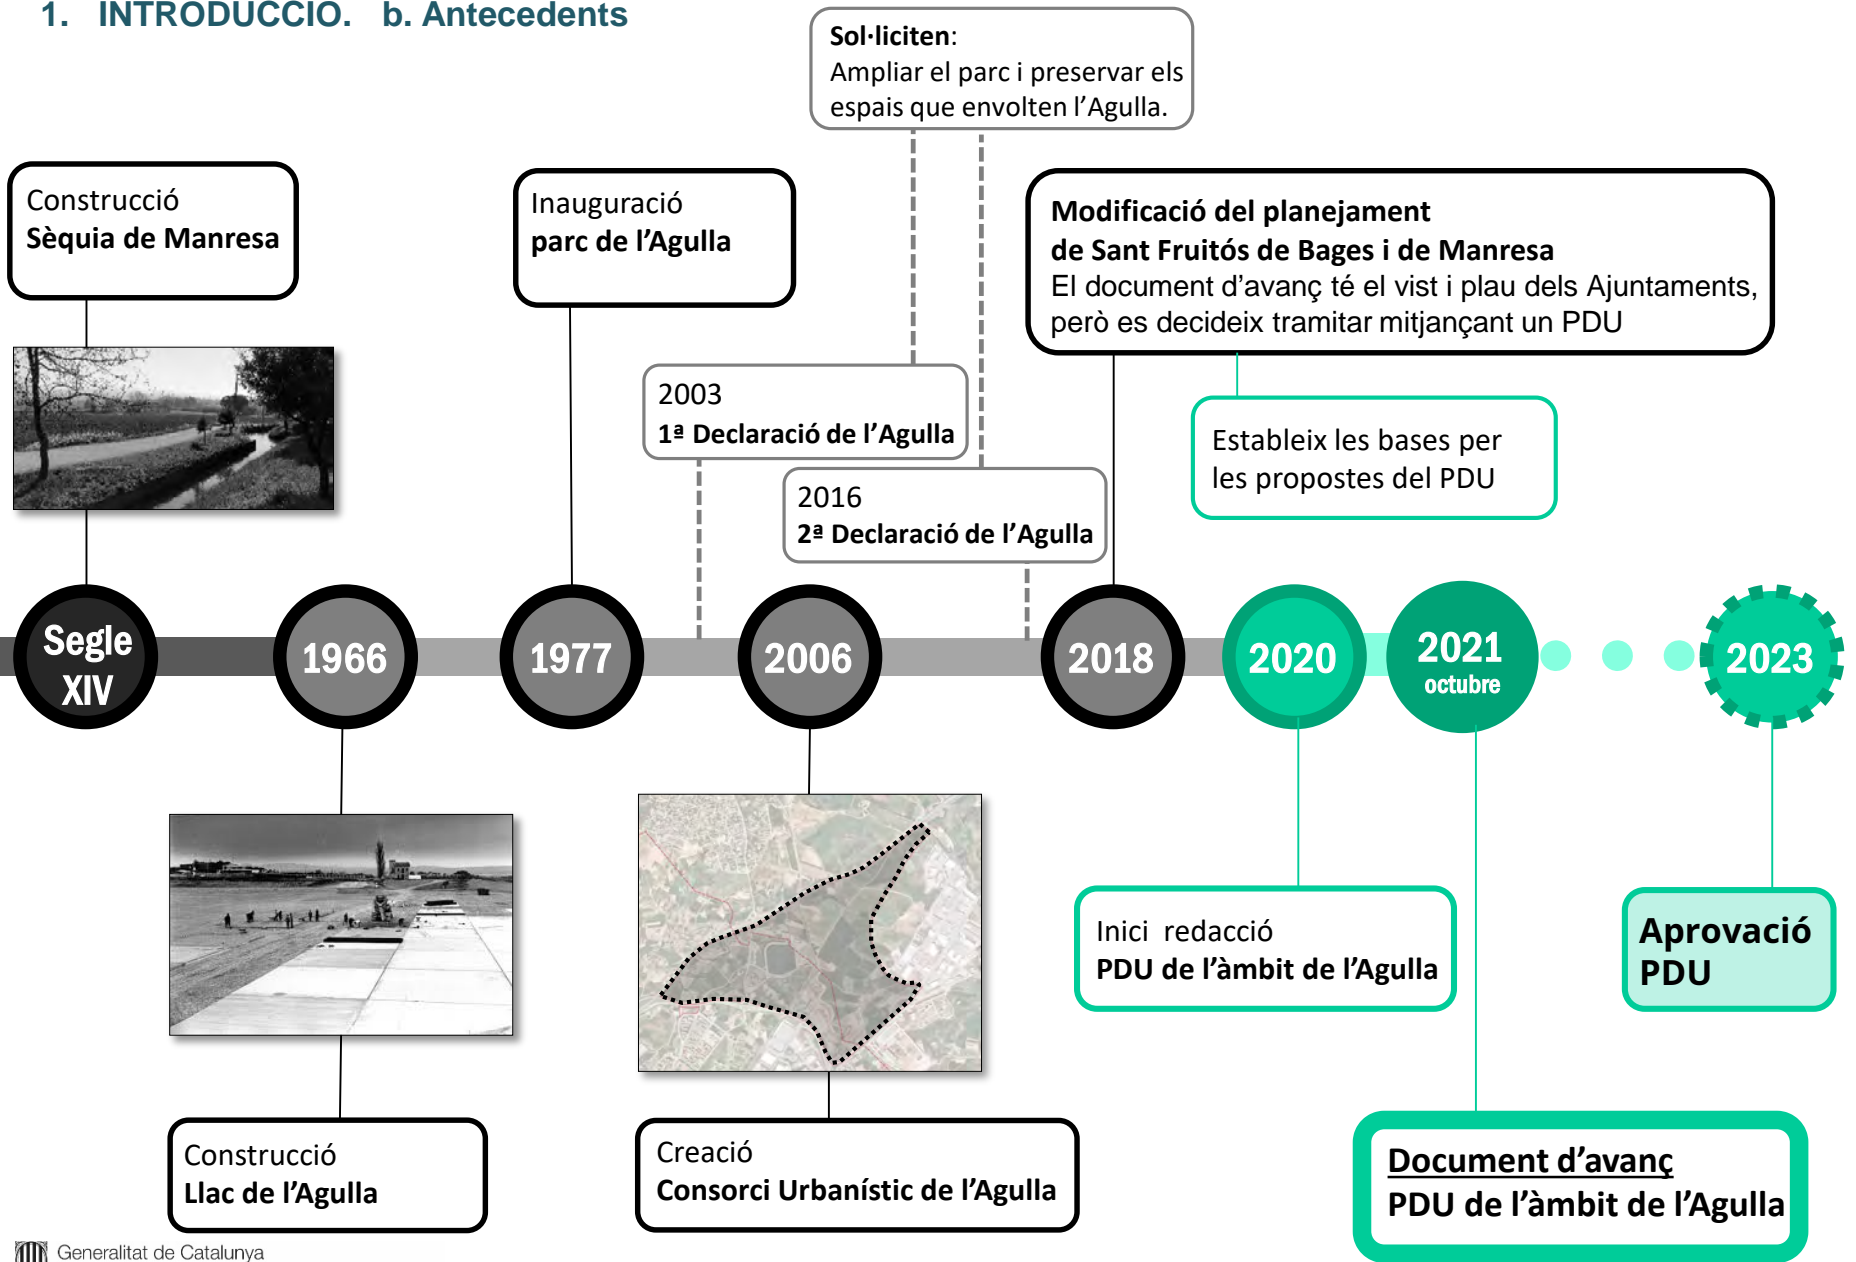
1. INTRODUCCIÓ. b. Antecedents

Sol·liciten:
Ampliar el parc i preservar els espais que envolten l'Agulla.

Construcció
Sèquia de Manresa

Inauguració
parc de l'Agulla

Modificació del planejament
de Sant Fruitós de Bages i de Manresa
El document d'avanç té el vist i plau dels Ajuntaments, però es decideix tramitar mitjançant un PDU

2003
1ª Declaració de l'Agulla

Estableix les bases per les propostes del PDU

2016
2ª Declaració de l'Agulla

Segle XIV

1966

1977

2006

2018

2020

2021
octubre

2023

Inici redacció
PDU de l'àmbit de l'Agulla

Aprovació
PDU

Construcció
Llac de l'Agulla

Creació
Consorci Urbanístic de l'Agulla

Document d'avanç
PDU de l'àmbit de l'Agulla

Generalitat de Catalunya